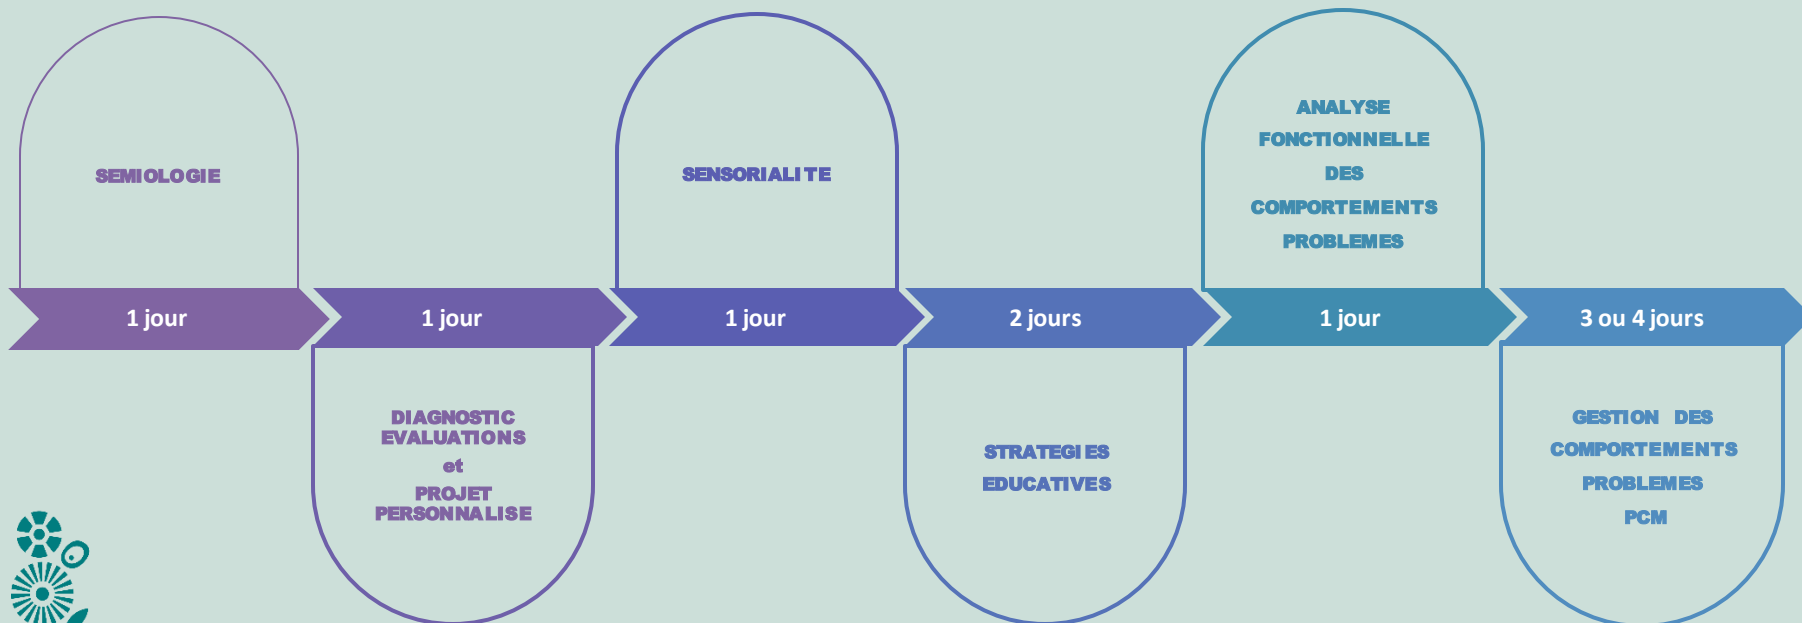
SEMIOLOGIE

1 jour

1 jour

DIAGNOSTIC EVALUATIONS et PROJET PERSONNALISE

SENSORIALITE

1 jour

2 jours

STRATEGIES EDUCATIVES

ANALYSE FONCTIONNELLE DES COMPORTEMENTS PROBLEMES

1 jour

3 ou 4 jours

GESTION DES COMPORTEMENTS PROBLEMES PCM